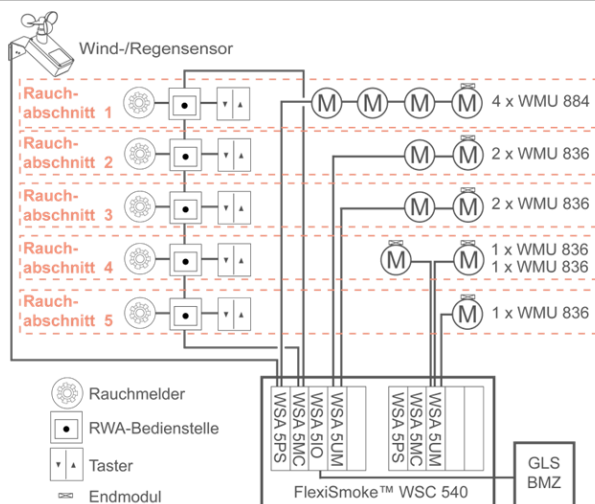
Wind-/Regensensor

Rauchabschnitt 1
4 x WMU 884

Rauchabschnitt 2
2 x WMU 836

Rauchabschnitt 3
2 x WMU 836

Rauchabschnitt 4
1 x WMU 836
1 x WMU 836

Rauchabschnitt 5
1 x WMU 836

Rauchmelder
RWA-Bedienstelle
Taster
Endmodul

WSA 5PS
WSA 5MC
WSA 5IO
WSA 5UM
WSA 5MC
WSA 5PS
WSA 5UM

FlexiSmoke™ WSC 540

GLS
BMZ